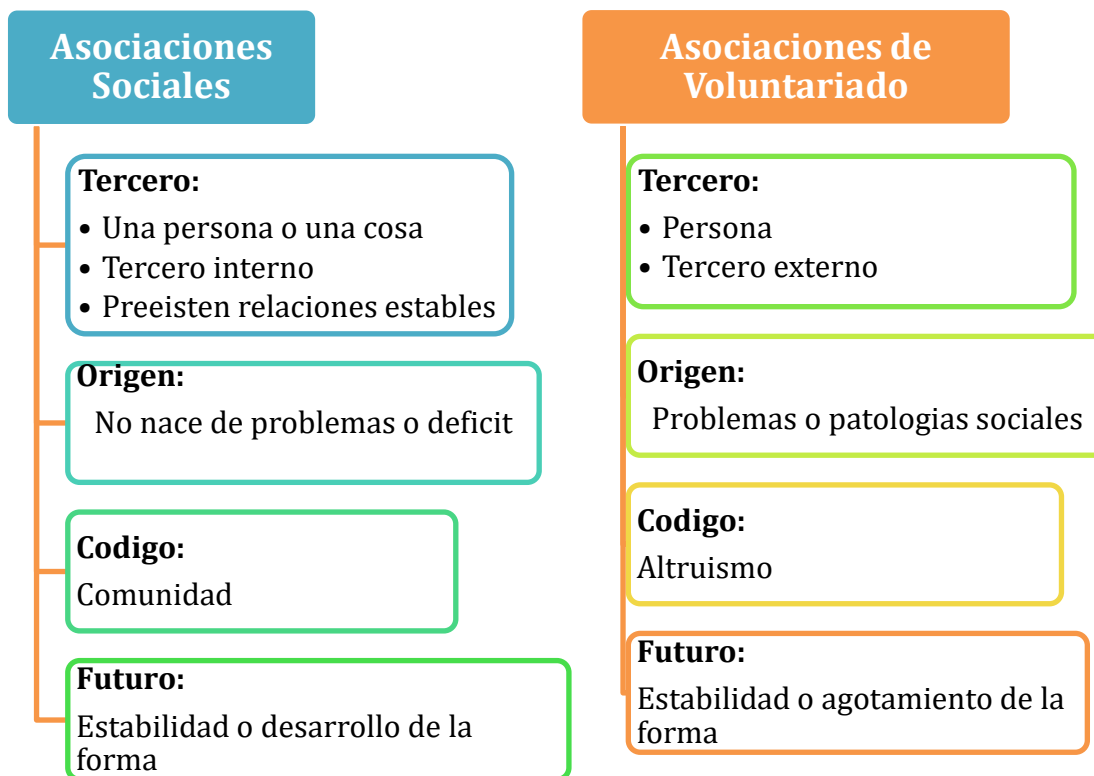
Asociaciones Sociales

Tercero:
- Una persona o una cosa
- Tercero interno
- Preeisten relaciones estables

Origen:
No nace de problemas o deficit

Codigo:
Comunidad

Futuro:
Estabilidad o desarrollo de la forma

Asociaciones de Voluntariado

Tercero:
- Persona
- Tercero externo

Origen:
Problemas o patologias sociales

Codigo:
Altruismo

Futuro:
Estabilidad o agotamiento de la forma